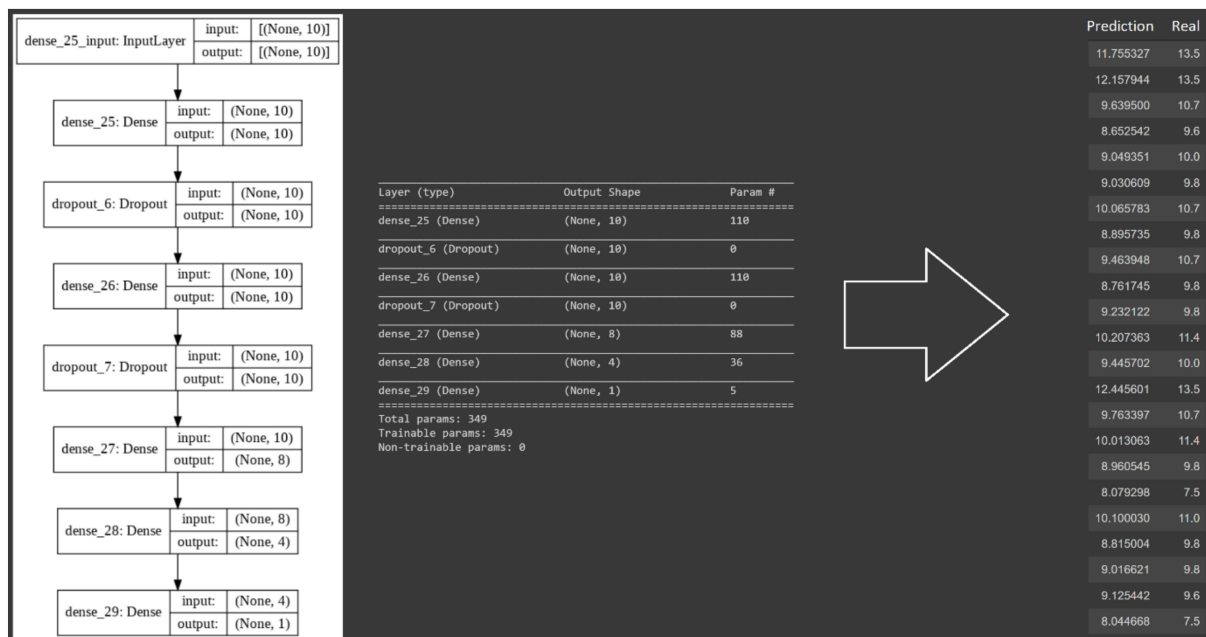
| dense_25_input: InputLayer | input: | [(None, 10)] |
|---|---|---|
| | output: | [(None, 10)] |

| dense_25: Dense | input: | (None, 10) |
|---|---|---|
| | output: | (None, 10) |

| dropout_6: Dropout | input: | (None, 10) |
|---|---|---|
| | output: | (None, 10) |

| dense_26: Dense | input: | (None, 10) |
|---|---|---|
| | output: | (None, 10) |

| dropout_7: Dropout | input: | (None, 10) |
|---|---|---|
| | output: | (None, 10) |

| dense_27: Dense | input: | (None, 10) |
|---|---|---|
| | output: | (None, 8) |

| dense_28: Dense | input: | (None, 8) |
|---|---|---|
| | output: | (None, 4) |

| dense_29: Dense | input: | (None, 4) |
|---|---|---|
| | output: | (None, 1) |

| Layer (type) | Output Shape | Param # |
|---|---|---|
| dense_25 (Dense) | (None, 10) | 110 |
| dropout_6 (Dropout) | (None, 10) | 0 |
| dense_26 (Dense) | (None, 10) | 110 |
| dropout_7 (Dropout) | (None, 10) | 0 |
| dense_27 (Dense) | (None, 8) | 88 |
| dense_28 (Dense) | (None, 4) | 36 |
| dense_29 (Dense) | (None, 1) | 5 |

Total params: 349
Trainable params: 349
Non-trainable params: 0

| Prediction | Real |
|---|---|
| 11.755327 | 13.5 |
| 12.157944 | 13.5 |
| 9.639500 | 10.7 |
| 8.652542 | 9.6 |
| 9.049351 | 10.0 |
| 9.030609 | 9.8 |
| 10.065783 | 10.7 |
| 8.895735 | 9.8 |
| 9.463948 | 10.7 |
| 8.761745 | 9.8 |
| 9.232122 | 9.8 |
| 10.207363 | 11.4 |
| 9.445702 | 10.0 |
| 12.445601 | 13.5 |
| 9.763397 | 10.7 |
| 10.013063 | 11.4 |
| 8.960545 | 9.8 |
| 8.079298 | 7.5 |
| 10.100030 | 11.0 |
| 8.815004 | 9.8 |
| 9.016621 | 9.8 |
| 9.125442 | 9.6 |
| 8.044668 | 7.5 |